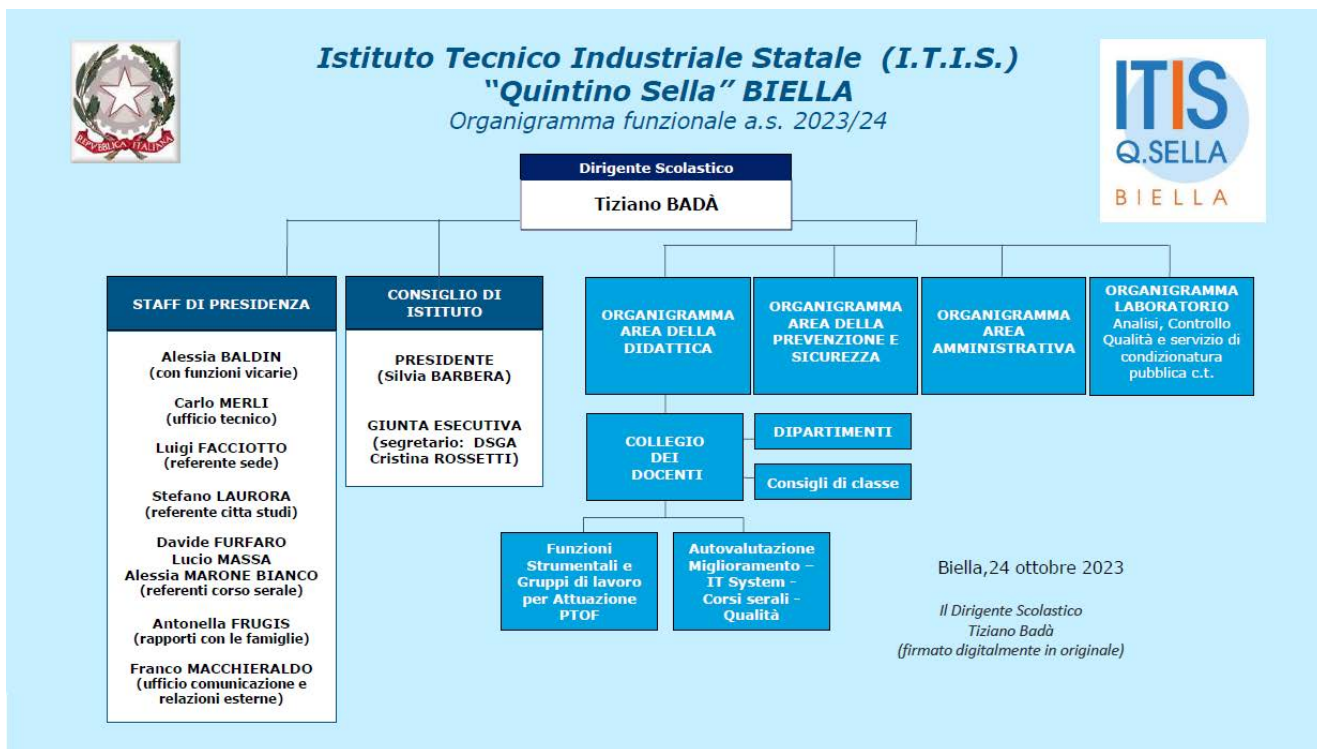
REPVBBLICA ITALIANA

Istituto Tecnico Industriale Statale (I.T.I.S.)
"Quintino Sella" BIELLA
Organigramma funzionale a.s. 2023/24

ITIS
Q.SELLA
BIELLA

Dirigente Scolastico
Tiziano BADÀ

STAFF DI PRESIDENZA

Alessia BALDIN
(con funzioni vicarie)

Carlo MERLI
(ufficio tecnico)

Luigi FACCIOTTO
(referente sede)

Stefano LAURORA
(referente citta studi)

Davide FURFARO
Lucio MASSA
Alessia MARONE BIANCO
(referenti corso serale)

Antonella FRUGIS
(rapporti con le famiglie)

Franco MACCHIERALDO
(ufficio comunicazione e relazioni esterne)

CONSIGLIO DI ISTITUTO

PRESIDENTE
(Silvia BARBERA)

GIUNTA ESECUTIVA
(segretario: DSGA Cristina ROSSETTI)

ORGANIGRAMMA AREA DELLA DIDATTICA

ORGANIGRAMMA AREA DELLA PREVENZIONE E SICUREZZA

ORGANIGRAMMA AREA AMMINISTRATIVA

ORGANIGRAMMA LABORATORIO
Analisi, Controllo Qualità e servizio di condizionatura pubblica c.t.

COLLEGIO DEI DOCENTI

DIPARTIMENTI

Consigli di classe

Funzioni Strumentali e Gruppi di lavoro per Attuazione PTOF

Autovalutazione Miglioramento – IT System - Corsi serali - Qualità

Biella,24 ottobre 2023

Il Dirigente Scolastico
Tiziano Badà
(firmato digitalmente in originale)